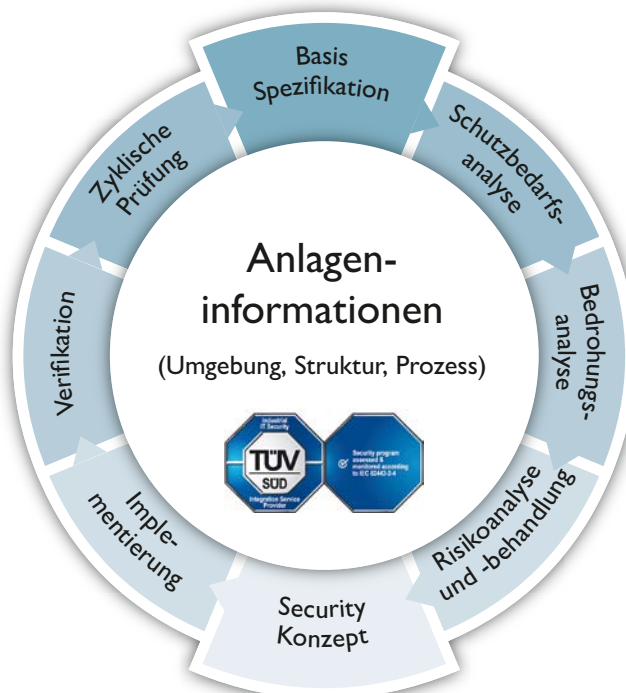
Basis Spezifikation

Schutzbedarfs-analyse

Bedrohungs-analyse

Risikoanalyse und -behandlung

Security Konzept

Imple-mentierung

Verifikation

Zyklische Prüfung

Anlagen-informationen

(Umgebung, Struktur, Prozess)

Industrial IT Security
TÜV SÜD
Integration Service Provider

Security program assessed & monitored according to IEC 62443-2-4